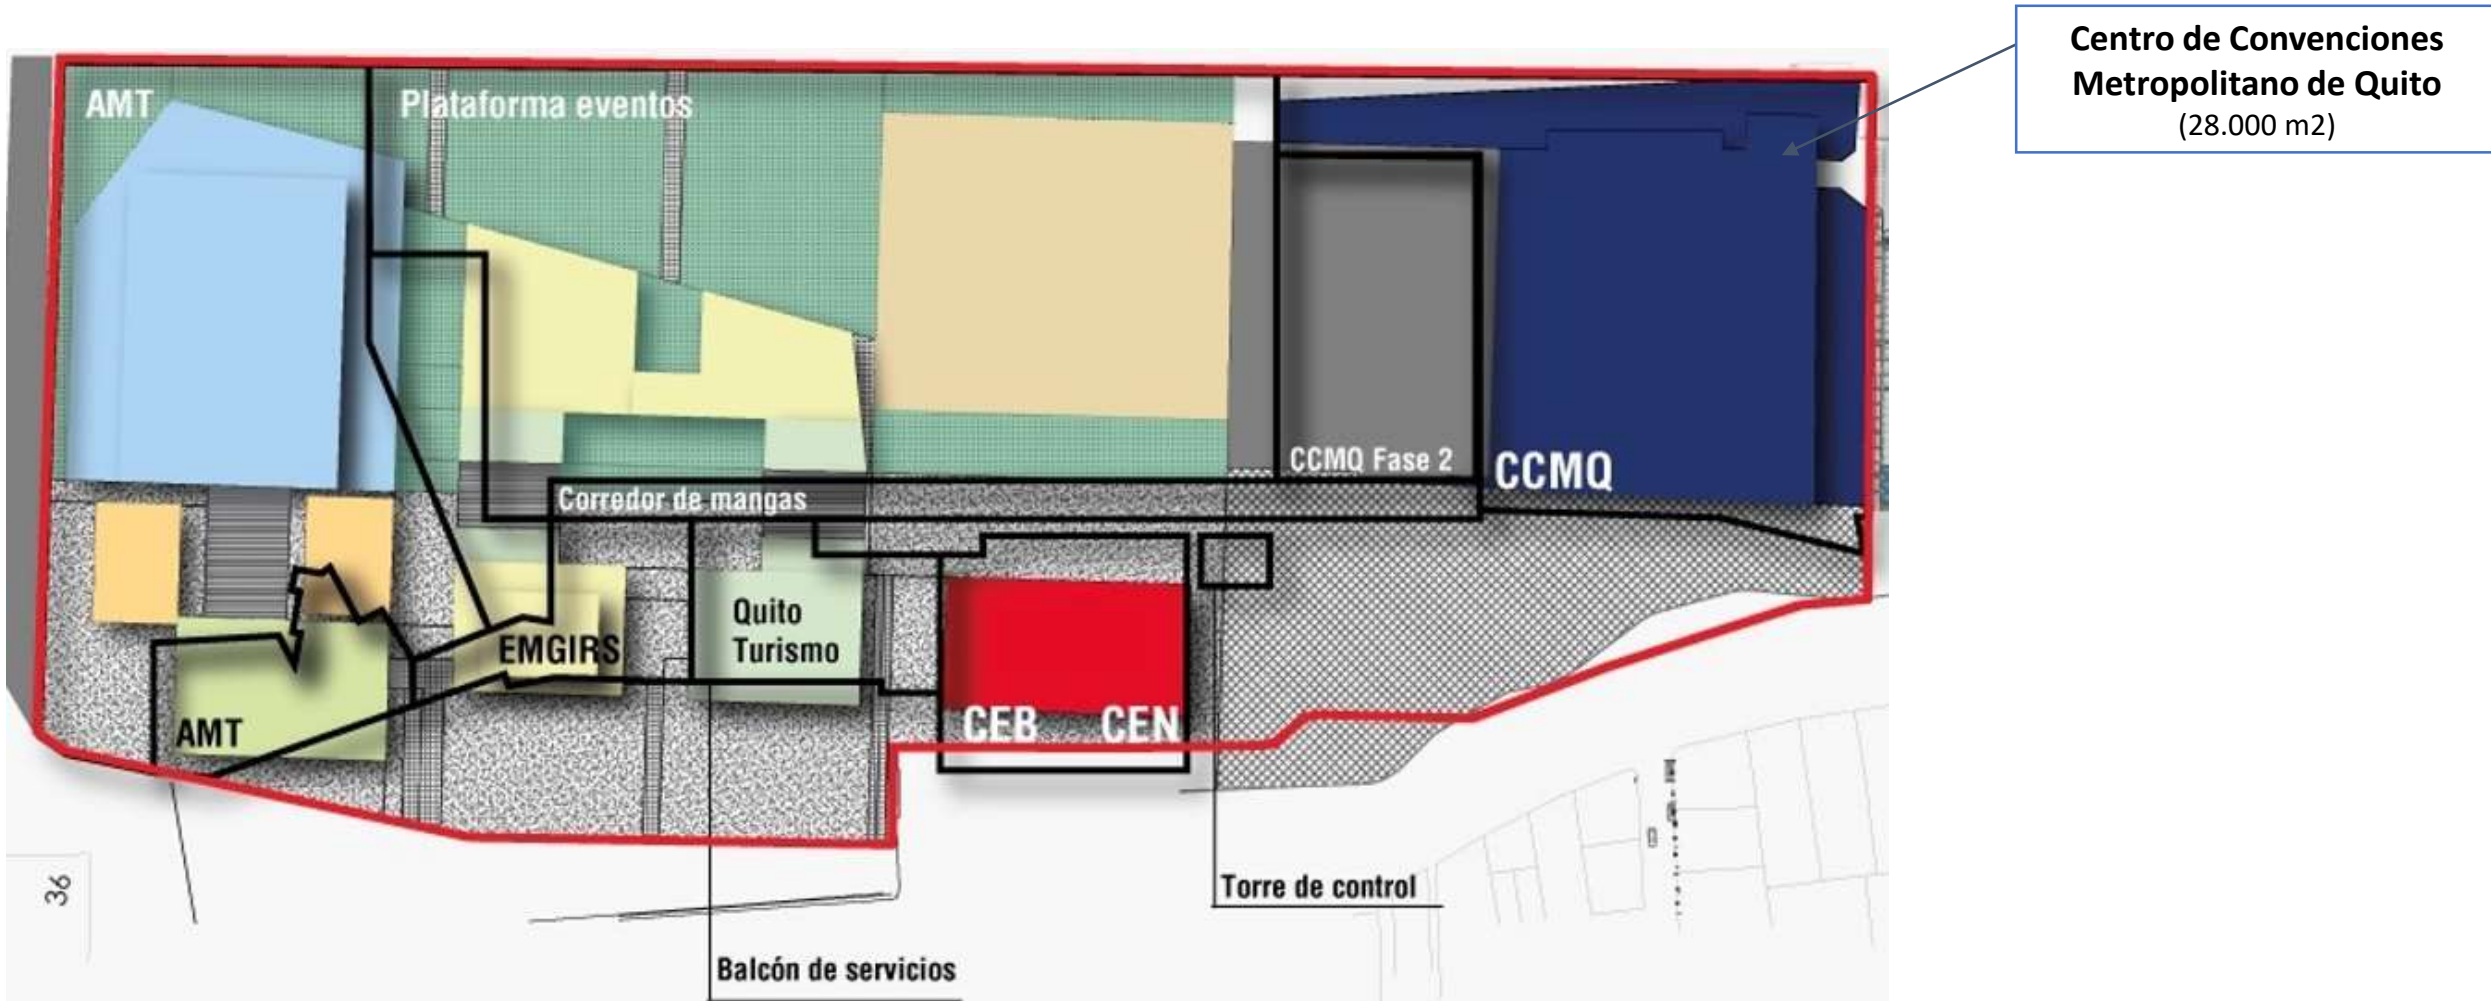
Centro de Convenciones Metropolitano de Quito
(28.000 m2)

AMT

Plataforma eventos

CCMQ Fase 2

CCMQ

Corredor de mangas

Quito Turismo

EMGIRS

AMT

CEB

CEN

36

Torre de control

Balcón de servicios